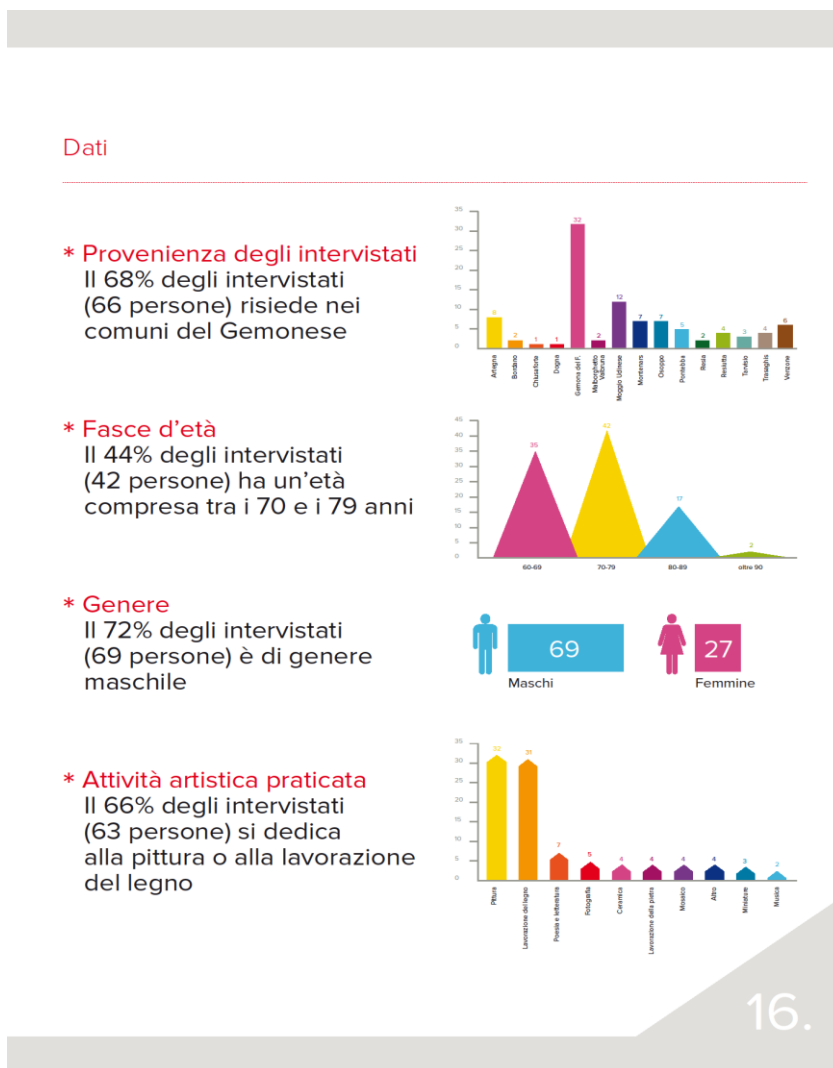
Dati

* Provenienza degli intervistati
Il 68% degli intervistati (66 persone) risiede nei comuni del Gemonese

35
30
25
20
15
10
5
0

| Artegna | Bordano | Chiusaforte | Dogna | Gemona del F. | Malborghetto Valbruna | Moggio Udinese | Montenars | Osoppo | Pontebba | Resia | Resiutta | Tarvisio | Trasaghis | Venzone |
|---|---|---|---|---|---|---|---|---|---|---|---|---|---|---|
| 8 | 2 | 1 | 1 | 32 | 2 | 12 | 7 | 7 | 5 | 2 | 4 | 3 | 4 | 6 |

* Fasce d'età
Il 44% degli intervistati (42 persone) ha un'età compresa tra i 70 e i 79 anni

45
40
35
30
25
20
15
10
5
0

| 60-69 | 70-79 | 80-89 | oltre 90 |
|---|---|---|---|
| 35 | 42 | 17 | 2 |

* Genere
Il 72% degli intervistati (69 persone) è di genere maschile

69
Maschi
27
Femmine

* Attività artistica praticata
Il 66% degli intervistati (63 persone) si dedica alla pittura o alla lavorazione del legno

35
30
25
20
15
10
5
0

| Pittura | Lavorazione del legno | Poesia e letteratura | Fotografia | Ceramica | Lavorazione della pietra | Mosaico | Altro | Miniature | Musica |
|---|---|---|---|---|---|---|---|---|---|
| 32 | 31 | 7 | 5 | 4 | 4 | 4 | 4 | 3 | 2 |

16.